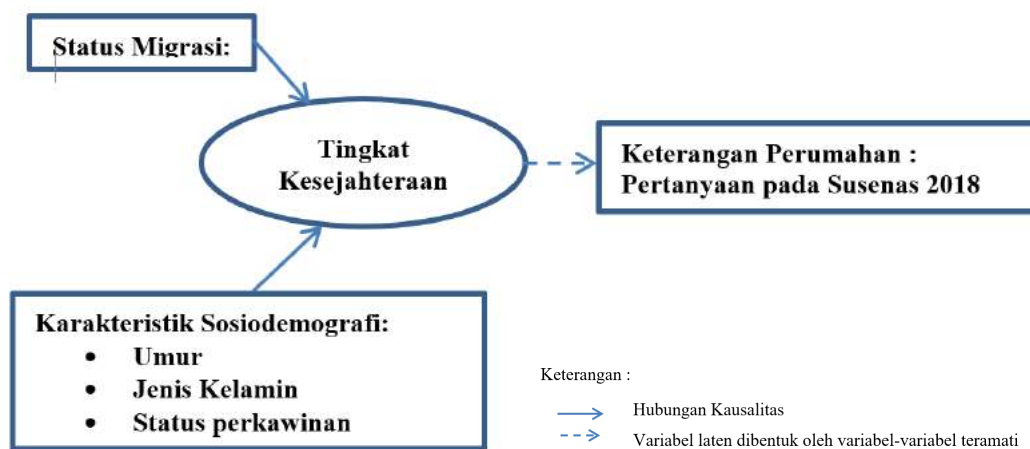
Status Migrasi:

Tingkat Kesejahteraan

Keterangan Perumahan : Pertanyaan pada Susenas 2018

Karakteristik Sosiodemografi:
- Umur
- Jenis Kelamin
- Status perkawinan

Keterangan :
Hubungan Kausalitas
Variabel laten dibentuk oleh variabel-variabel teramati